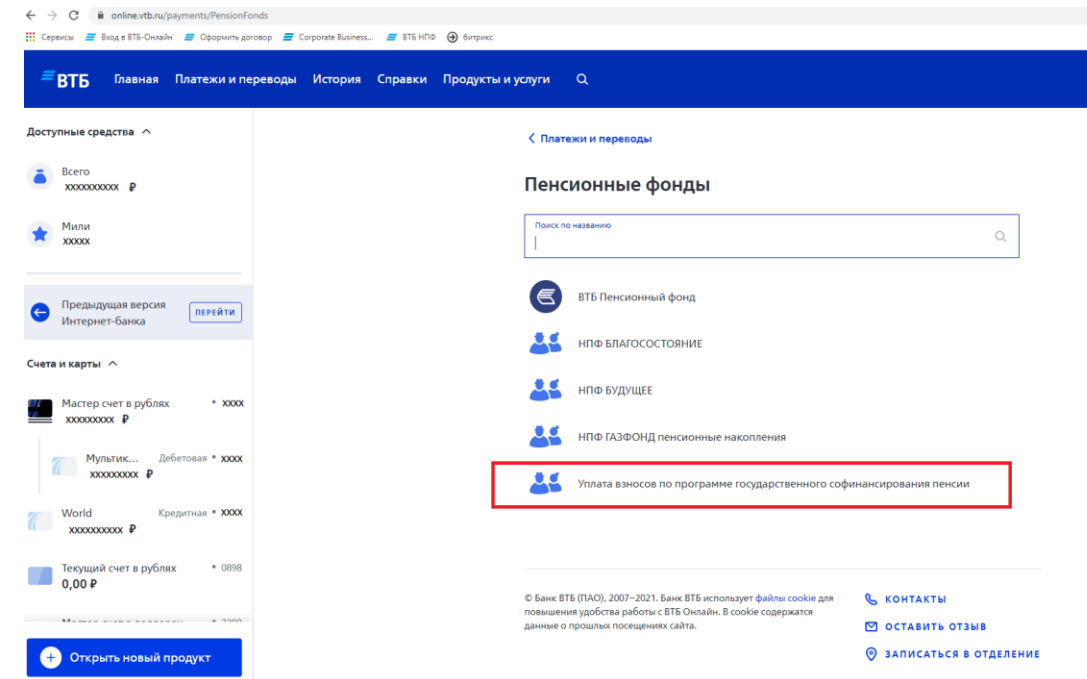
online.vtb.ru/payments/PensionFonds

Сервисы Вход в ВТБ-Онлайн Оформить договор Corporate Business... ВТБ НПФ битрикс

ВТБ Главная Платежи и переводы История Справки Продукты и услуги

Доступные средства

Всего
xxxxxxxxxx ₽

Мили
xxxxx

Предыдущая версия Интернет-банка ПЕРЕЙТИ

Счета и карты

Мастер счет в рублях • xxxx
xxxxxxxxx ₽

Мультик... Дебетовая • xxxx
xxxxxxxxx ₽

World Кредитная • xxxx
xxxxxxxxxx ₽

Текущий счет в рублях • 0898
0,00 ₽

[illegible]

Открыть новый продукт

Платежи и переводы

Пенсионные фонды

Поиск по названию

ВТБ Пенсионный фонд

НПФ БЛАГОСОСТОЯНИЕ

НПФ БУДУЩЕЕ

НПФ ГАЗФОНД пенсионные накопления

Уплата взносов по программе государственного софинансирования пенсии

© Банк ВТБ (ПАО), 2007–2021. Банк ВТБ использует файлы cookie для повышения удобства работы с ВТБ Онлайн. В cookie содержатся данные о прошлых посещениях сайта.

КОНТАКТЫ
ОСТАВИТЬ ОТЗЫВ
ЗАПИСАТЬСЯ В ОТДЕЛЕНИЕ